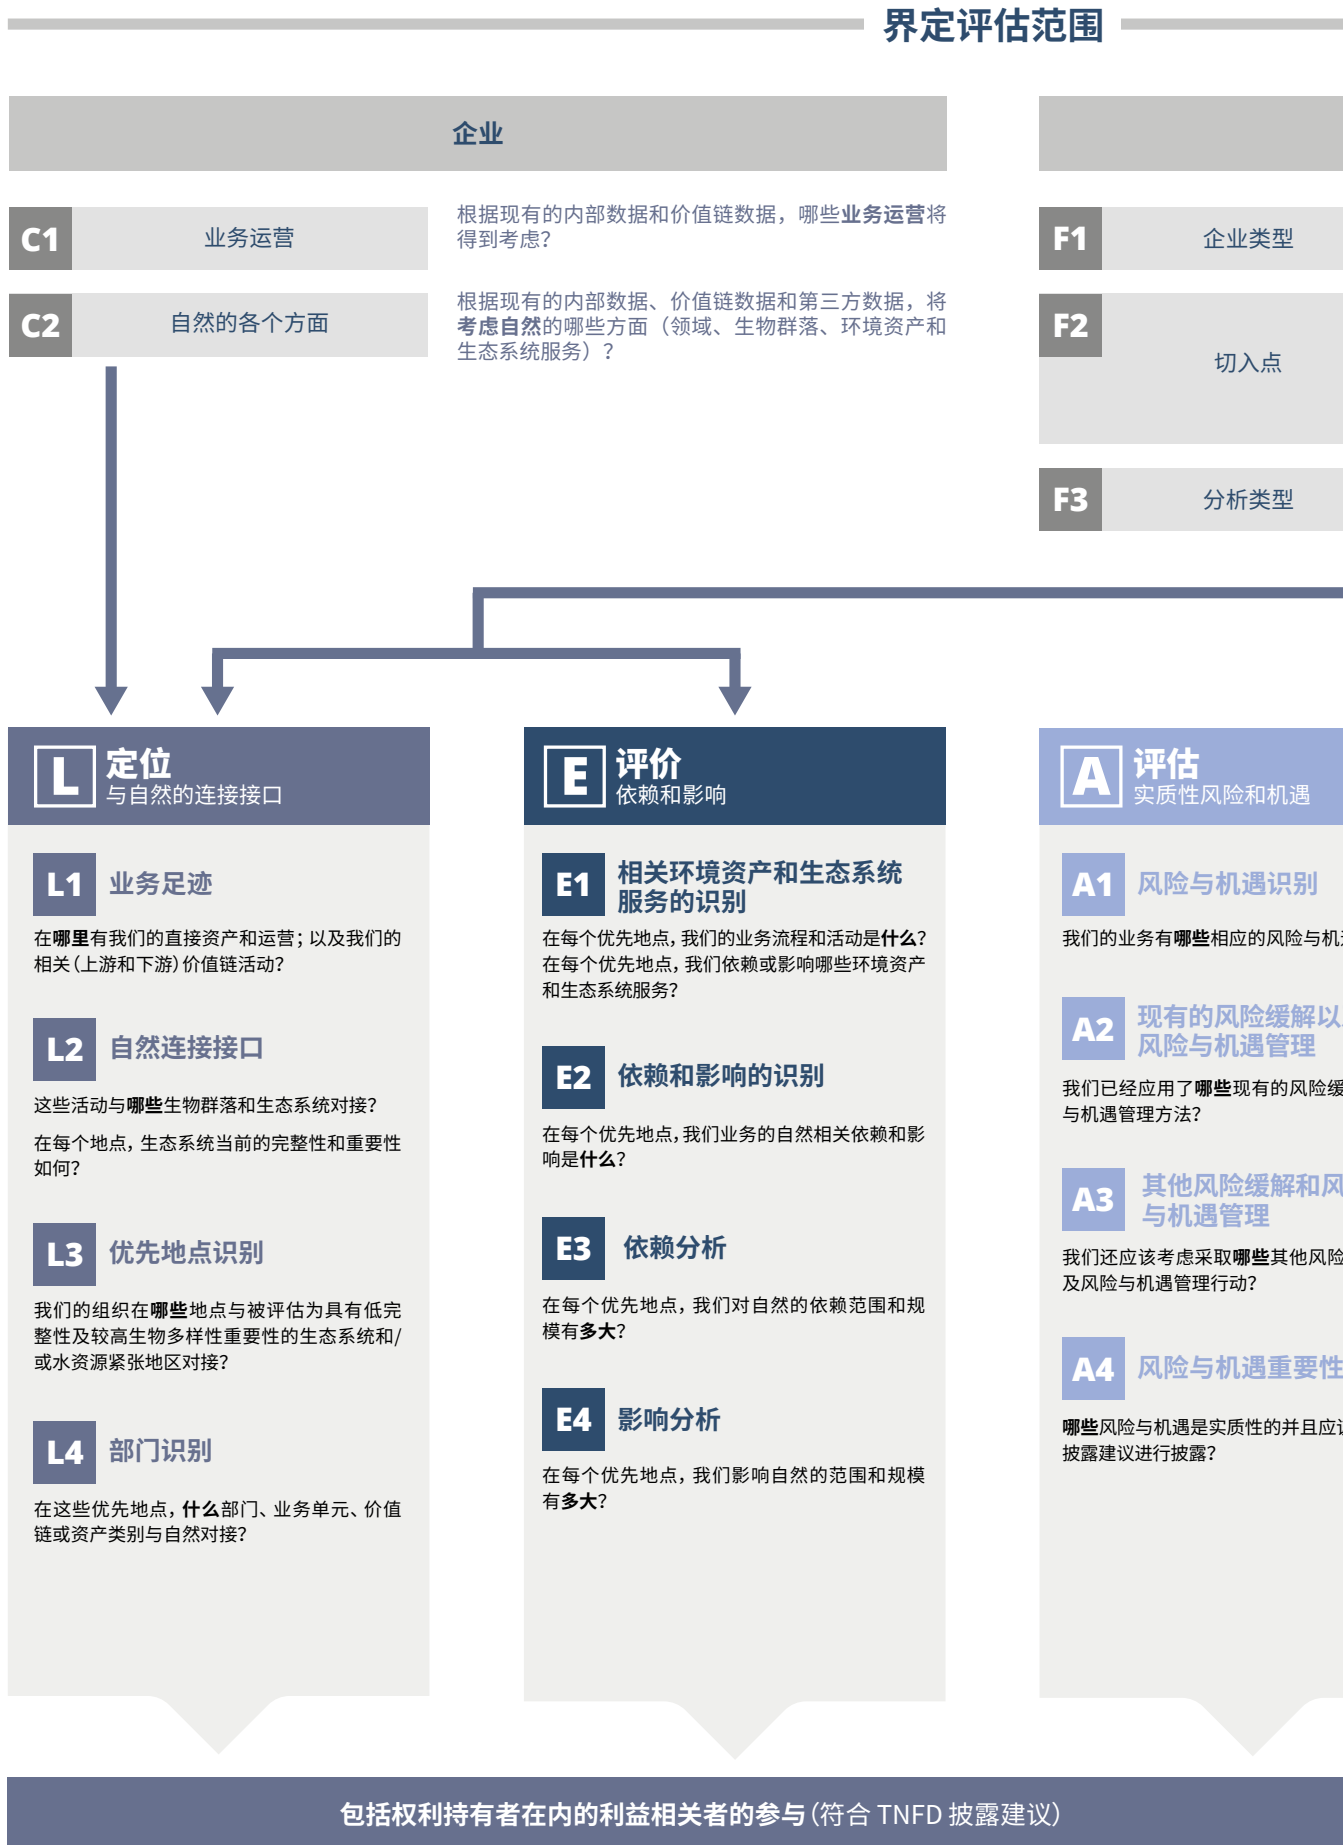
界定评估范围

企业

C1 业务运营

根据现有的内部数据和价值链数据，哪些业务运营将得到考虑？

C2 自然的各个方面

根据现有的内部数据、价值链数据和第三方数据，将考虑自然的哪些方面（领域、生物群落、环境资产和生态系统服务）？

F1 企业类型

F2 切入点

F3 分析类型

L 定位
与自然的连接接口

L1 业务足迹

在哪里有我们的直接资产和运营；以及我们的相关（上游和下游）价值链活动？

L2 自然连接接口

这些活动与哪些生物群落和生态系统对接？

在每个地点，生态系统当前的完整性和重要性如何？

L3 优先地点识别

我们的组织在哪些地点与被评估为具有低完整性及较高生物多样性重要性的生态系统和/或水资源紧张地区对接？

L4 部门识别

在这些优先地点，什么部门、业务单元、价值链或资产类别与自然对接？

E 评价
依赖和影响

E1 相关环境资产和生态系统服务的识别

在每个优先地点，我们的业务流程和活动是什么？在每个优先地点，我们依赖或影响哪些环境资产和生态系统服务？

E2 依赖和影响的识别

在每个优先地点，我们业务的自然相关依赖和影响是什么？

E3 依赖分析

在每个优先地点，我们对自然的依赖范围和规模有多大？

E4 影响分析

在每个优先地点，我们影响自然的范围和规模有多大？

A 评估
实质性风险和机遇

A1 风险与机遇识别

我们的业务有哪些相应的风险与机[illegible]

A2 现有的风险缓解以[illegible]
风险与机遇管理

我们已经应用了哪些现有的风险缓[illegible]与机遇管理方法？

A3 其他风险缓解和风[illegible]
与机遇管理

我们还应该考虑采取哪些其他风险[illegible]及风险与机遇管理行动？

A4 风险与机遇重要性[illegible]

哪些风险与机遇是实质性的并且应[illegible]披露建议进行披露？

包括权利持有者在内的利益相关者的参与（符合 TNFD 披露建议）